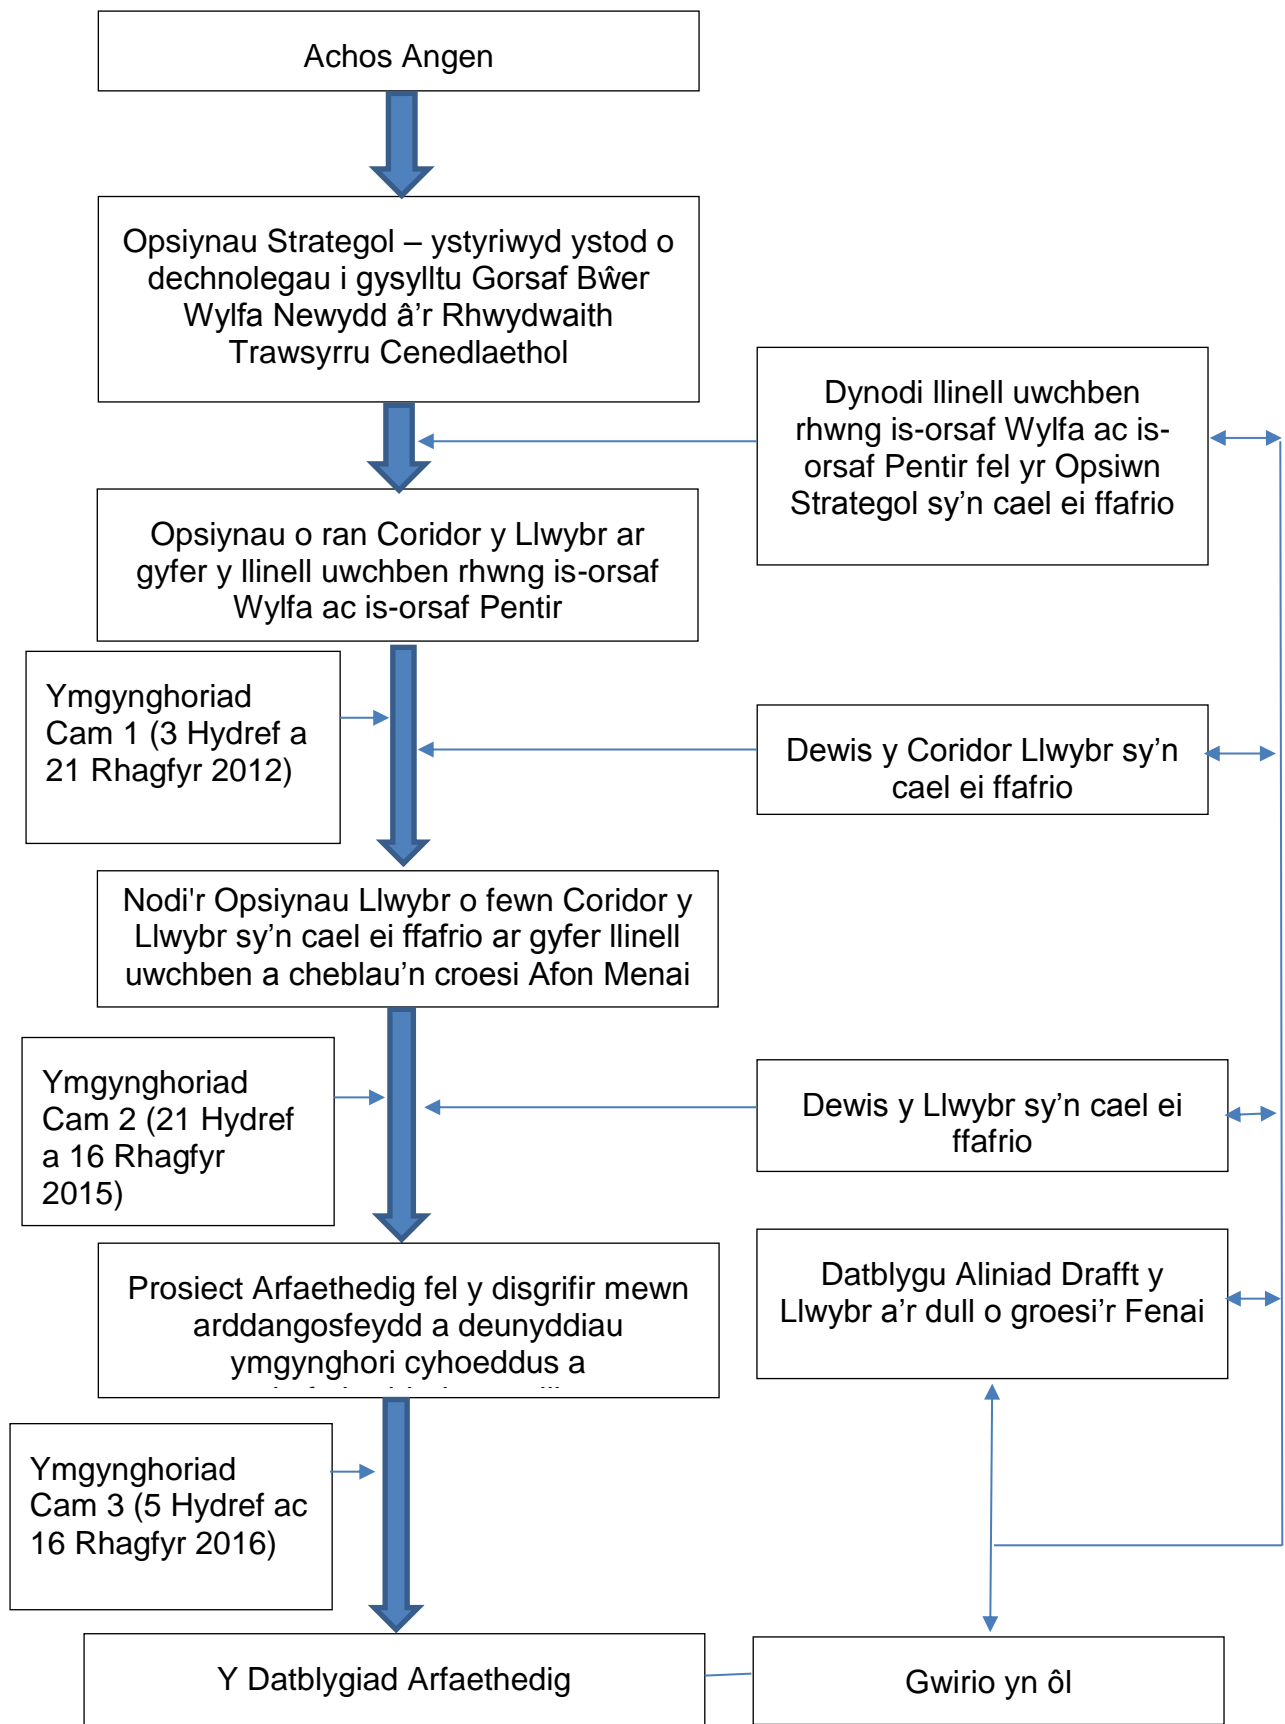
Achos Angen

Opsiynau Strategol – ystyriwyd ystod o dechnolegau i gysylltu Gorsaf Bŵer Wylfa Newydd â'r Rhwydwaith Trawsyrru Cenedlaethol

Dynodi llinell uwchben rhwng is-orsaf Wylfa ac is-orsaf Pentir fel yr Opsiwn Strategol sy'n cael ei ffafrio

Opsiynau o ran Coridor y Llwybr ar gyfer y llinell uwchben rhwng is-orsaf Wylfa ac is-orsaf Pentir

Ymgynghoriad Cam 1 (3 Hydref a 21 Rhagfyr 2012)

Dewis y Coridor Llwybr sy'n cael ei ffafrio

Nodi'r Opsiynau Llwybr o fewn Coridor y Llwybr sy'n cael ei ffafrio ar gyfer llinell uwchben a cheblau'n croesi Afon Menai

Ymgynghoriad Cam 2 (21 Hydref a 16 Rhagfyr 2015)

Dewis y Llwybr sy'n cael ei ffafrio

Prosiect Arfaethedig fel y disgrifir mewn arddangosfeydd a deunyddiau ymgynghori cyhoeddus a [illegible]

Datblygu Aliniad Drafft y Llwybr a'r dull o groesi'r Fenai

Ymgynghoriad Cam 3 (5 Hydref ac 16 Rhagfyr 2016)

Y Datblygiad Arfaethedig

Gwirio yn ôl